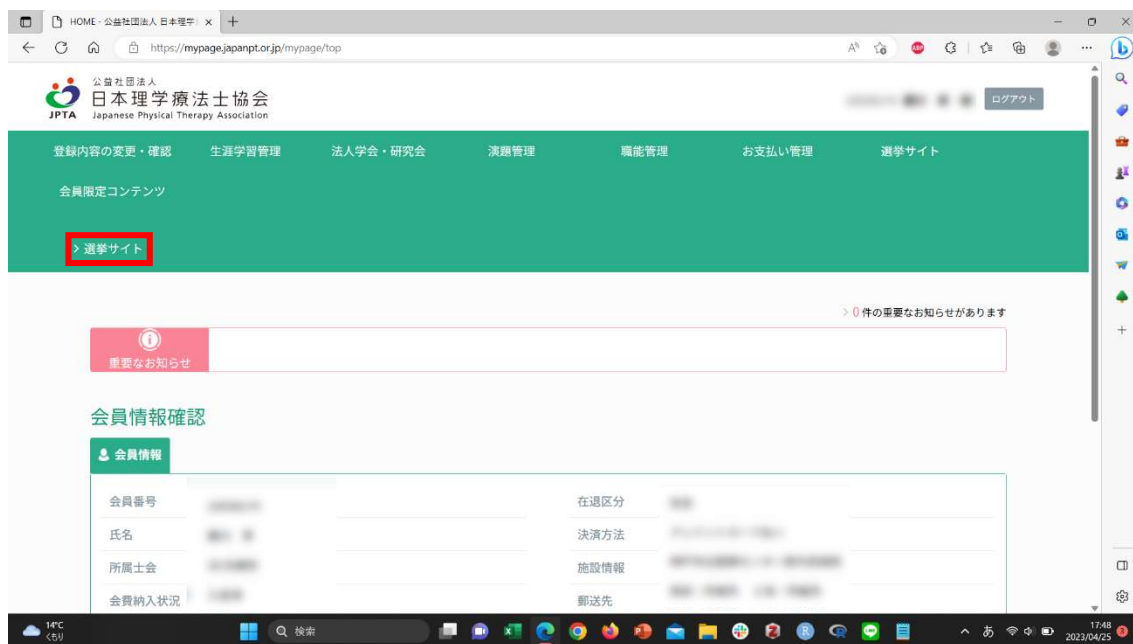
HOME - 公益社団法人 日本理学 ×

https://mypage.japanpt.or.jp/mypage/top

公益社団法人
日本理学療法士協会
JPTA Japanese Physical Therapy Association

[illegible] ログアウト

登録内容の変更・確認 生涯学習管理 法人学会・研究会 演題管理 職能管理 お支払い管理 選挙サイト

会員限定コンテンツ

> 選挙サイト

> 0 件の重要なお知らせがあります

重要なお知らせ

会員情報確認

会員情報

| | | | |
|---|---|---|---|
| 会員番号 | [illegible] | 在退区分 | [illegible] |
| 氏名 | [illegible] | 決済方法 | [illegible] |
| 所属士会 | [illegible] | 施設情報 | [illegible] |
| 会費納入状況 | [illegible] | 郵送先 | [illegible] |

14°C くもり

検索

17:48
2023/04/25